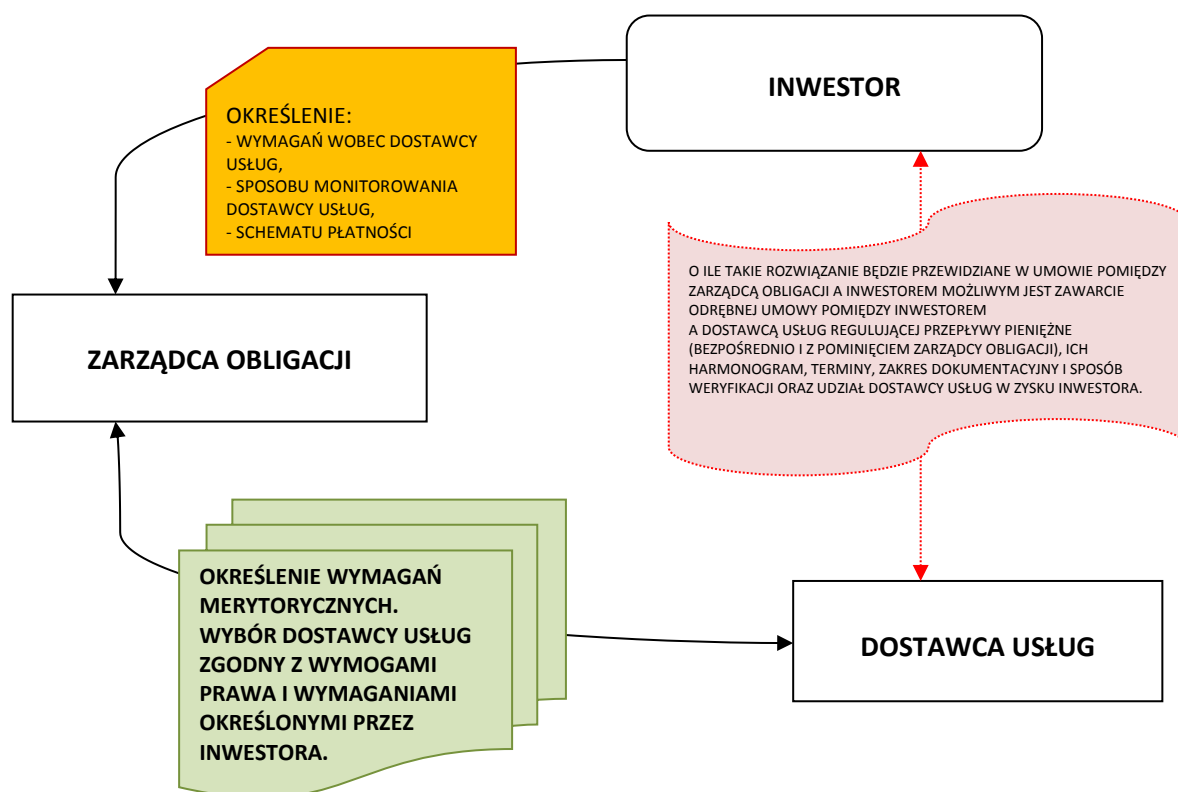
INWESTOR

OKREŚLENIE:
- WYMAGAŃ WOBEC DOSTAWCY USŁUG,
- SPOSOBU MONITOROWANIA DOSTAWCY USŁUG,
- SCHEMATU PŁATNOŚCI

O ILE TAKIE ROZWIĄZANIE BĘDZIE PRZEWIDZIANE W UMOWIE POMIĘDZY ZARZĄDCĄ OBLIGACJI A INWESTOREM MOŻLIWYM JEST ZAWARCIE ODRĘBNEJ UMOWY POMIĘDZY INWESTOREM A DOSTAWCĄ USŁUG REGULUJĄCEJ PRZEPŁYWY PIENIĘŻNE (BEZPOŚREDNIO I Z POMINIĘCIEM ZARZĄDCY OBLIGACJI), ICH HARMONOGRAM, TERMINY, ZAKRES DOKUMENTACYJNY I SPOSÓB WERYFIKACJI ORAZ UDZIAŁ DOSTAWCY USŁUG W ZYSKU INWESTORA.

ZARZĄDCA OBLIGACJI

OKREŚLENIE WYMAGAŃ MERYTORYCZNYCH.
WYBÓR DOSTAWCY USŁUG ZGODNY Z WYMOGAMI PRAWA I WYMAGANIAMI OKREŚLONYMI PRZEZ INWESTORA.

DOSTAWCA USŁUG